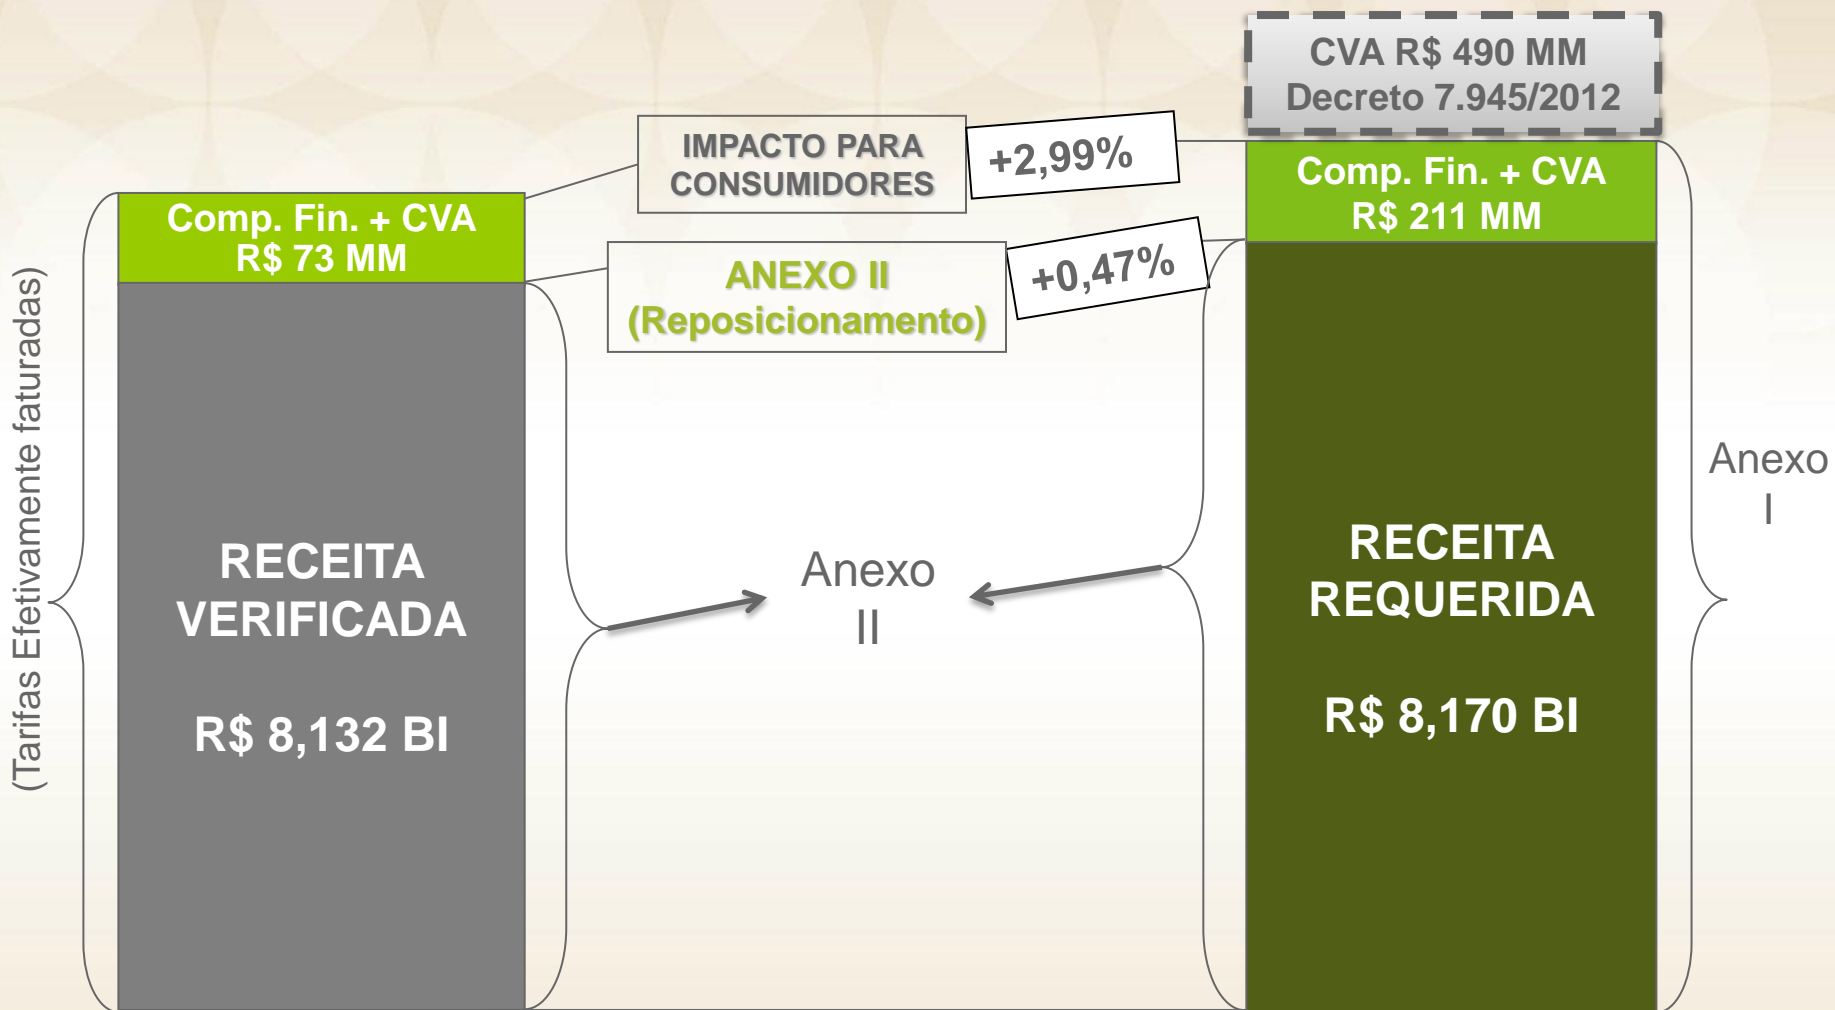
CVA R$ 490 MM
Decreto 7.945/2012

IMPACTO PARA CONSUMIDORES

+2,99%

Comp. Fin. + CVA
R$ 211 MM

(Tarifas Efetivamente faturadas)

Comp. Fin. + CVA
R$ 73 MM

ANEXO II
(Reposicionamento)

+0,47%

RECEITA VERIFICADA

R$ 8,132 BI

Anexo II

RECEITA REQUERIDA

R$ 8,170 BI

Anexo I